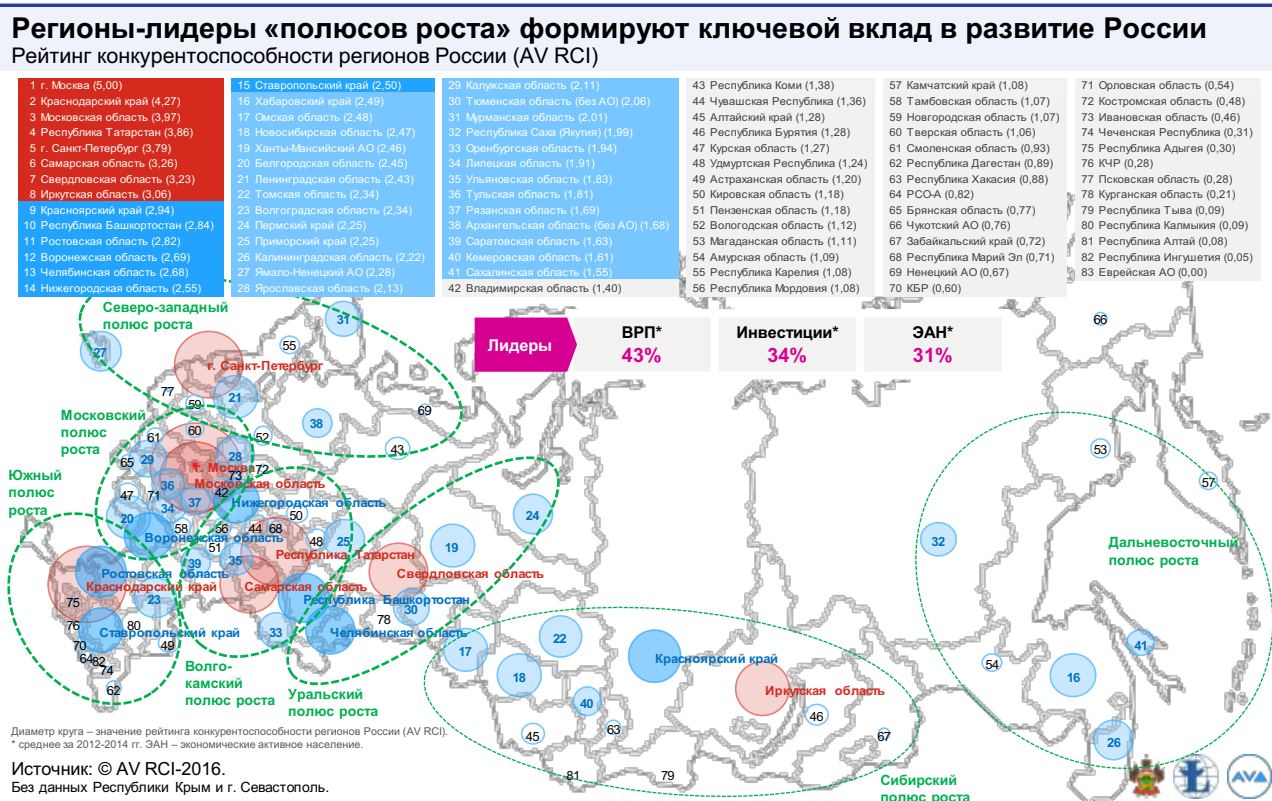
Регионы-лидеры «полюсов роста» формируют ключевой вклад в развитие России
Рейтинг конкурентоспособности регионов России (AV RCI)

1 г. Москва (5,00)
2 Краснодарский край (4,27)
3 Московская область (3,97)
4 Республика Татарстан (3,86)
5 г. Санкт-Петербург (3,79)
6 Самарская область (3,26)
7 Свердловская область (3,23)
8 Иркутская область (3,06)
9 Красноярский край (2,94)
10 Республика Башкортостан (2,84)
11 Ростовская область (2,82)
12 Воронежская область (2,69)
13 Челябинская область (2,68)
14 Нижегородская область (2,55)

15 Ставропольский край (2,50)
16 Хабаровский край (2,49)
17 Омская область (2,48)
18 Новосибирская область (2,47)
19 Ханты-Мансийский АО (2,46)
20 Белгородская область (2,45)
21 Ленинградская область (2,43)
22 Томская область (2,34)
23 Волгоградская область (2,34)
24 Пермский край (2,25)
25 Приморский край (2,25)
26 Калининградская область (2,22)
27 Ямало-Ненецкий АО (2,28)
28 Ярославская область (2,13)

29 Калужская область (2,11)
30 Тюменская область (без АО) (2,06)
31 Мурманская область (2,01)
32 Республика Саха (Якутия) (1,99)
33 Оренбургская область (1,94)
34 Липецкая область (1,91)
35 Ульяновская область (1,83)
36 Тульская область (1,81)
37 Рязанская область (1,69)
38 Архангельская область (без АО) (1,68)
39 Саратовская область (1,63)
40 Кемеровская область (1,61)
41 Сахалинская область (1,55)
42 Владимирская область (1,40)

43 Республика Коми (1,38)
44 Чувашская Республика (1,36)
45 Алтайский край (1,28)
46 Республика Бурятия (1,28)
47 Курская область (1,27)
48 Удмуртская Республика (1,24)
49 Астраханская область (1,20)
50 Кировская область (1,18)
51 Пензенская область (1,18)
52 Вологодская область (1,12)
53 Магаданская область (1,11)
54 Амурская область (1,09)
55 Республика Карелия (1,08)
56 Республика Мордовия (1,08)

57 Камчатский край (1,08)
58 Тамбовская область (1,07)
59 Новгородская область (1,07)
60 Тверская область (1,06)
61 Смоленская область (0,93)
62 Республика Дагестан (0,89)
63 Республика Хакасия (0,88)
64 РСО-А (0,82)
65 Брянская область (0,77)
66 Чукотский АО (0,76)
67 Забайкальский край (0,72)
68 Республика Марий Эл (0,71)
69 Ненецкий АО (0,67)
70 КБР (0,60)

71 Орловская область (0,54)
72 Костромская область (0,48)
73 Ивановская область (0,46)
74 Чеченская Республика (0,31)
75 Республика Адыгея (0,30)
76 КЧР (0,28)
77 Псковская область (0,28)
78 Курганская область (0,21)
79 Республика Тыва (0,09)
80 Республика Калмыкия (0,09)
81 Республика Алтай (0,08)
82 Республика Ингушетия (0,05)
83 Еврейская АО (0,00)

Лидеры
ВРП* 43%
Инвестиции* 34%
ЭАН* 31%

Северо-западный полюс роста
Московский полюс роста
Южный полюс роста
Волго-камский полюс роста
Уральский полюс роста
Сибирский полюс роста
Дальневосточный полюс роста

г. Санкт-Петербург
г. Москва
Московская область
Нижегородская область
Воронежская область
Республика Татарстан
Свердловская область
Ростовская область
Краснодарский край
Самарская область
Республика Башкортостан
Челябинская область
Ставропольский край
Красноярский край
Иркутская область

31 27 55 77 5 21 59 69 38 60 61 28 52 43 65 29 1 72 47 71 36 3 42 37 34 50 20 58 56 44 68 48 25 12 51 24 39 35 19 10 6 4 7 32 53 57 11 75 23 2 30 78 76 80 15 33 13 49 70 64 82 74 62 17 22 18 40 9 8 54 16 41 45 63 46 67 26 81 79 66 73

Диаметр круга – значение рейтинга конкурентоспособности регионов России (AV RCI).
* среднее за 2012-2014 гг. ЭАН – экономические активное население.

Источник: © AV RCI-2016.
Без данных Республики Крым и г. Севастополь.

AVA